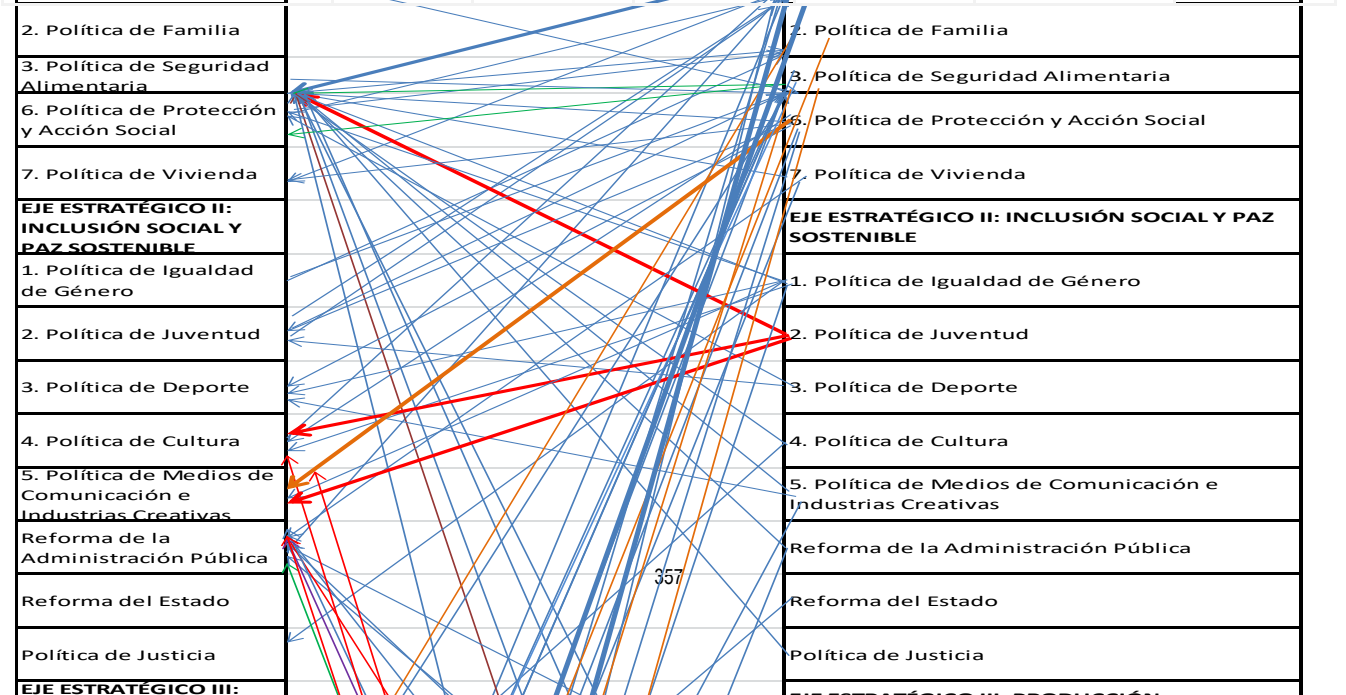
2. Política de Familia
3. Política de Seguridad Alimentaria
6. Política de Protección y Acción Social
7. Política de Vivienda
EJE ESTRATÉGICO II: INCLUSIÓN SOCIAL Y PAZ SOSTENIBLE
1. Política de Igualdad de Género
2. Política de Juventud
3. Política de Deporte
4. Política de Cultura
5. Política de Medios de Comunicación e Industrias Creativas
Reforma de la Administración Pública
Reforma del Estado
Política de Justicia
EJE ESTRATÉGICO III:

2. Política de Familia
3. Política de Seguridad Alimentaria
6. Política de Protección y Acción Social
7. Política de Vivienda
EJE ESTRATÉGICO II: INCLUSIÓN SOCIAL Y PAZ SOSTENIBLE
1. Política de Igualdad de Género
2. Política de Juventud
3. Política de Deporte
4. Política de Cultura
5. Política de Medios de Comunicación e Industrias Creativas
Reforma de la Administración Pública
Reforma del Estado
Política de Justicia
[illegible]

357